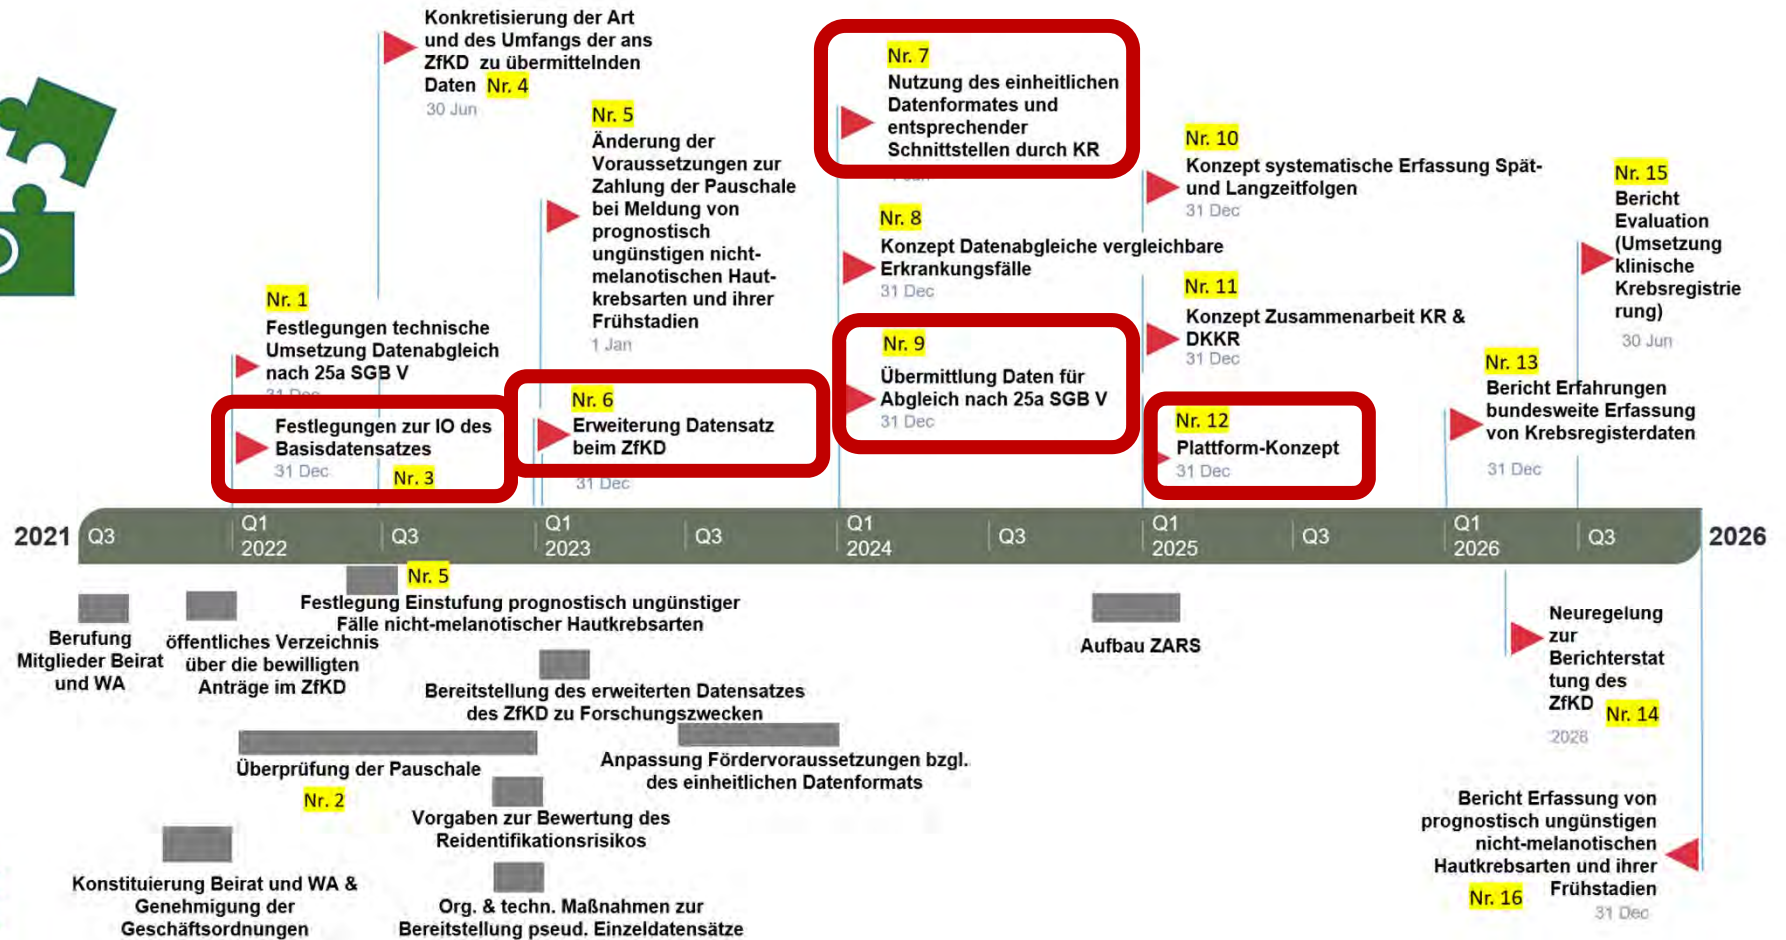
Konkretisierung der Art und des Umfangs der ans ZfKD zu übermittelnden Daten Nr. 4
30 Jun

Nr. 5
Änderung der Voraussetzungen zur Zahlung der Pauschale bei Meldung von prognostisch ungünstigen nicht-melanotischen Hautkrebsarten und ihrer Frühstadien
1 Jan

Nr. 7
Nutzung des einheitlichen Datenformates und entsprechender Schnittstellen durch KR

Nr. 10
Konzept systematische Erfassung Spät- und Langzeitfolgen
31 Dec

Nr. 15
Bericht Evaluation (Umsetzung klinische Krebsregistrierung)
30 Jun

Nr. 8
Konzept Datenabgleiche vergleichbare Erkrankungsfälle
31 Dec

Nr. 11
Konzept Zusammenarbeit KR & DKKR
31 Dec

Nr. 1
Festlegungen technische Umsetzung Datenabgleich nach 25a SGB V
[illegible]

Nr. 9
Übermittlung Daten für Abgleich nach 25a SGB V
31 Dec

Nr. 13
Bericht Erfahrungen bundesweite Erfassung von Krebsregisterdaten
31 Dec

Festlegungen zur IO des Basisdatensatzes
31 Dec Nr. 3

Nr. 6
Erweiterung Datensatz beim ZfKD
31 Dec

Nr. 12
Plattform-Konzept
31 Dec

2021 Q3 Q1 2022 Q3 Q1 2023 Q3 Q1 2024 Q3 Q1 2025 Q3 Q1 2026 Q3 2026

Nr. 5
Festlegung Einstufung prognostisch ungünstiger Fälle nicht-melanotischer Hautkrebsarten

Berufung Mitglieder Beirat und WA

öffentliches Verzeichnis über die bewilligten Anträge im ZfKD

Aufbau ZARS

Neuregelung zur Berichterstattung des ZfKD Nr. 14
2026

Bereitstellung des erweiterten Datensatzes des ZfKD zu Forschungszwecken

Überprüfung der Pauschale
Nr. 2

Anpassung Fördervoraussetzungen bzgl. des einheitlichen Datenformats

Vorgaben zur Bewertung des Reidentifikationsrisikos

Bericht Erfassung von prognostisch ungünstigen nicht-melanotischen Hautkrebsarten und ihrer Frühstadien
Nr. 16
31 Dec

Konstituierung Beirat und WA & Genehmigung der Geschäftsordnungen

Org. & techn. Maßnahmen zur Bereitstellung pseud. Einzeldatensätze